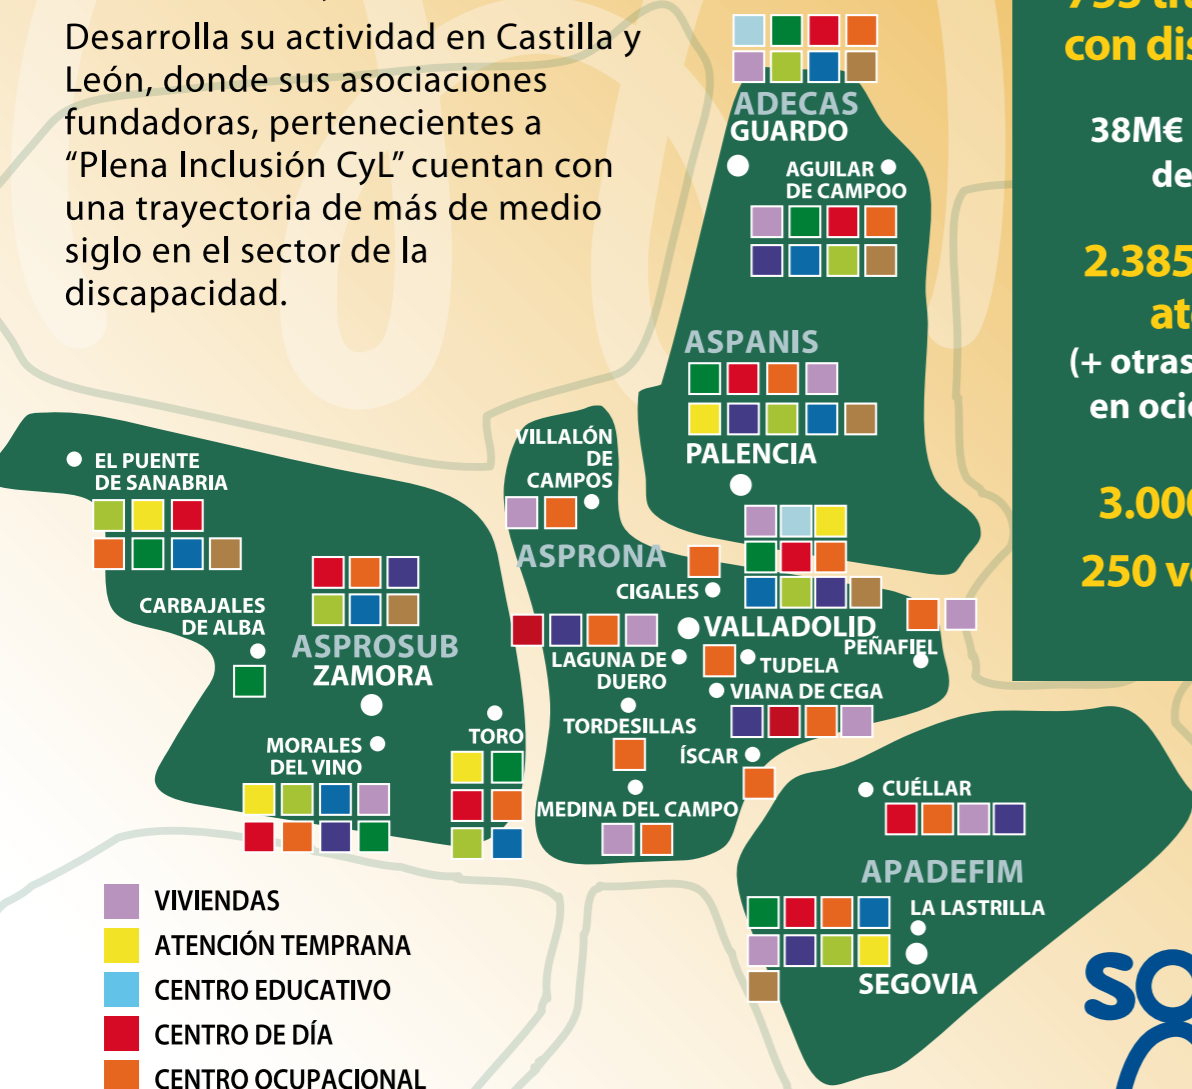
Desarrolla su actividad en Castilla y León, donde sus asociaciones fundadoras, pertenecientes a "Plena Inclusión CyL" cuentan con una trayectoria de más de medio siglo en el sector de la discapacidad.

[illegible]
con di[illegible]

38M€ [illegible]
de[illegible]

2.385 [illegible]
at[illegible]
(+ otras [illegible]
en oci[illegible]

3.00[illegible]

250 v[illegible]

ADECAS
GUARDO
AGUILAR DE CAMPOO
ASPANIS
PALENCIA
VILLALÓN DE CAMPOS
ASPRONA
CIGALES
VALLADOLID
PEÑAFIEL
LAGUNA DE DUERO
TUDELA
VIANA DE CEGA
TORDESILLAS
ÍSCAR
MEDINA DEL CAMPO
EL PUENTE DE SANABRIA
CARBAJALES DE ALBA
ASPROSUB
ZAMORA
TORO
MORALES DEL VINO
CUÉLLAR
APADEFIM
LA LASTRILLA
SEGOVIA

VIVIENDAS
ATENCIÓN TEMPRANA
CENTRO EDUCATIVO
CENTRO DE DÍA
CENTRO OCUPACIONAL

so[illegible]